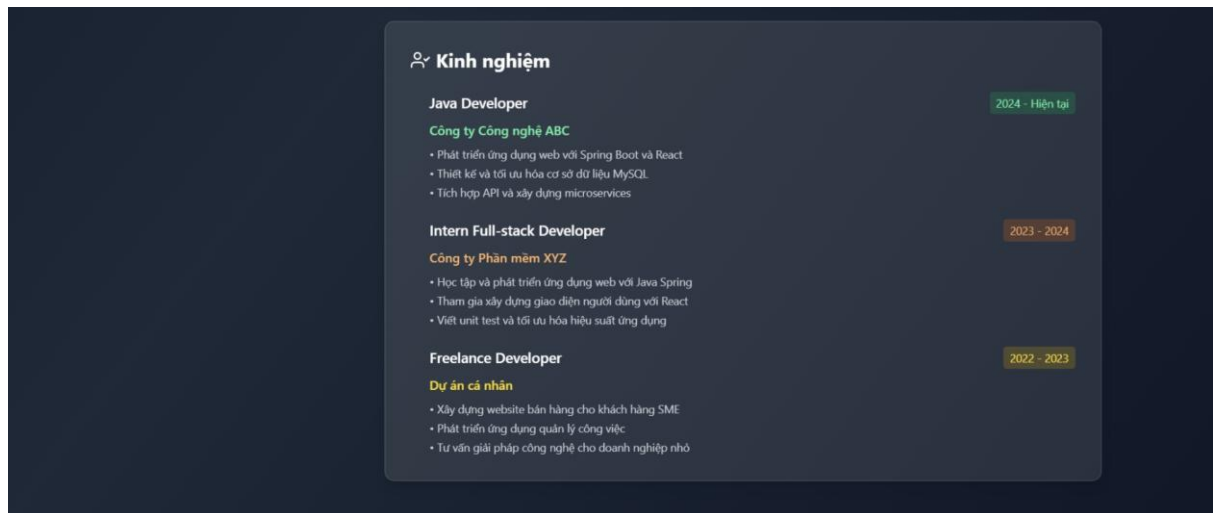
Kinh nghiệm

Java Developer

2024 - Hiện tại

Công ty Công nghệ ABC

• Phát triển ứng dụng web với Spring Boot và React
• Thiết kế và tối ưu hóa cơ sở dữ liệu MySQL
• Tích hợp API và xây dựng microservices

Intern Full-stack Developer

2023 - 2024

Công ty Phần mềm XYZ

• Học tập và phát triển ứng dụng web với Java Spring
• Tham gia xây dựng giao diện người dùng với React
• Viết unit test và tối ưu hóa hiệu suất ứng dụng

Freelance Developer

2022 - 2023

Dự án cá nhân

• Xây dựng website bán hàng cho khách hàng SME
• Phát triển ứng dụng quản lý công việc
• Tư vấn giải pháp công nghệ cho doanh nghiệp nhỏ